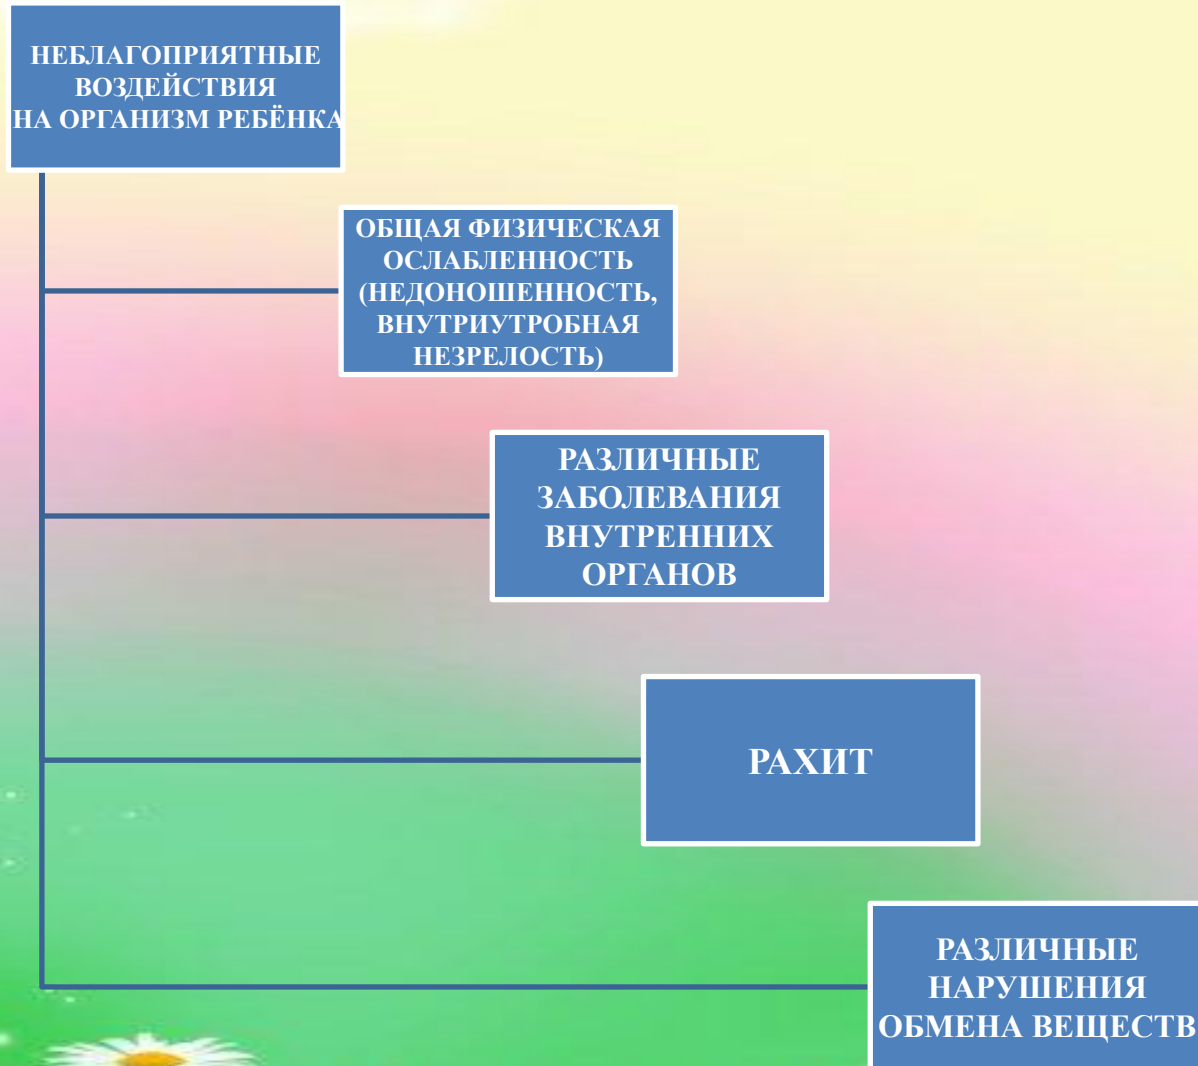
НЕБЛАГОПРИЯТНЫЕ ВОЗДЕЙСТВИЯ НА ОРГАНИЗМ РЕБЁНКА

ОБЩАЯ ФИЗИЧЕСКАЯ ОСЛАБЛЕННОСТЬ (НЕДОНОШЕННОСТЬ, ВНУТРИУТРОБНАЯ НЕЗРЕЛОСТЬ)

РАЗЛИЧНЫЕ ЗАБОЛЕВАНИЯ ВНУТРЕННИХ ОРГАНОВ

РАХИТ

РАЗЛИЧНЫЕ НАРУШЕНИЯ ОБМЕНА ВЕЩЕСТВ